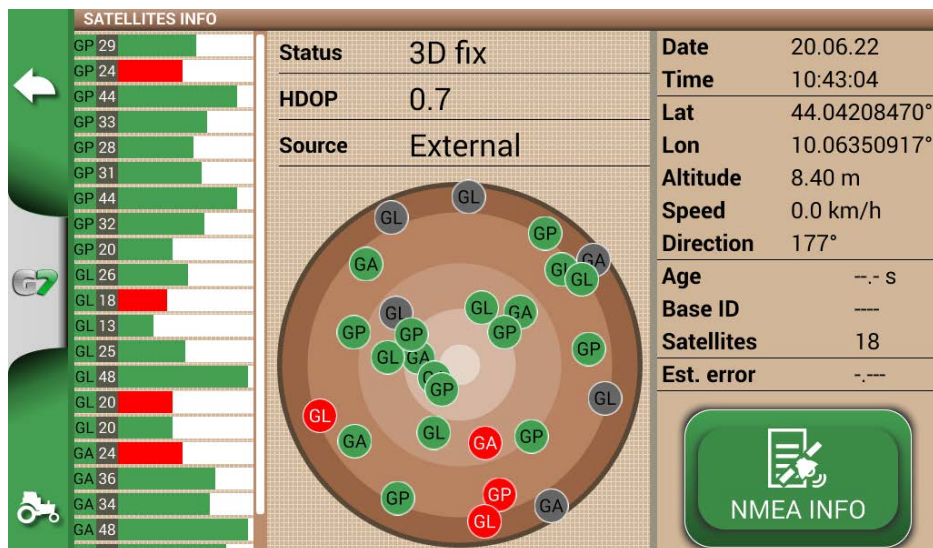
SATELLITES INFO

GP 29
GP 24
GP 44
GP 33
GP 28
GP 31
GP 44
GP 32
GP 20
GL 26
GL 18
GL 13
GL 25
GL 48
GL 20
GL 20
GA 24
GA 36
GA 34
GA 48

G7

| Status | 3D fix |
|---|---|
| HDOP | 0.7 |
| Source | External |

GL GL GP GA GA GL GL GA GP GL GA GL GP GP GL GA GP GP GL GP GL GL GA GL GA GP GP GP GA GL

| Date | 20.06.22 |
|---|---|
| Time | 10:43:04 |
| Lat | 44.04208470° |
| Lon | 10.06350917° |
| Altitude | 8.40 m |
| Speed | 0.0 km/h |
| Direction | 177° |
| Age | --.- s |
| Base ID | ---- |
| Satellites | 18 |
| Est. error | -.--- |

NMEA INFO